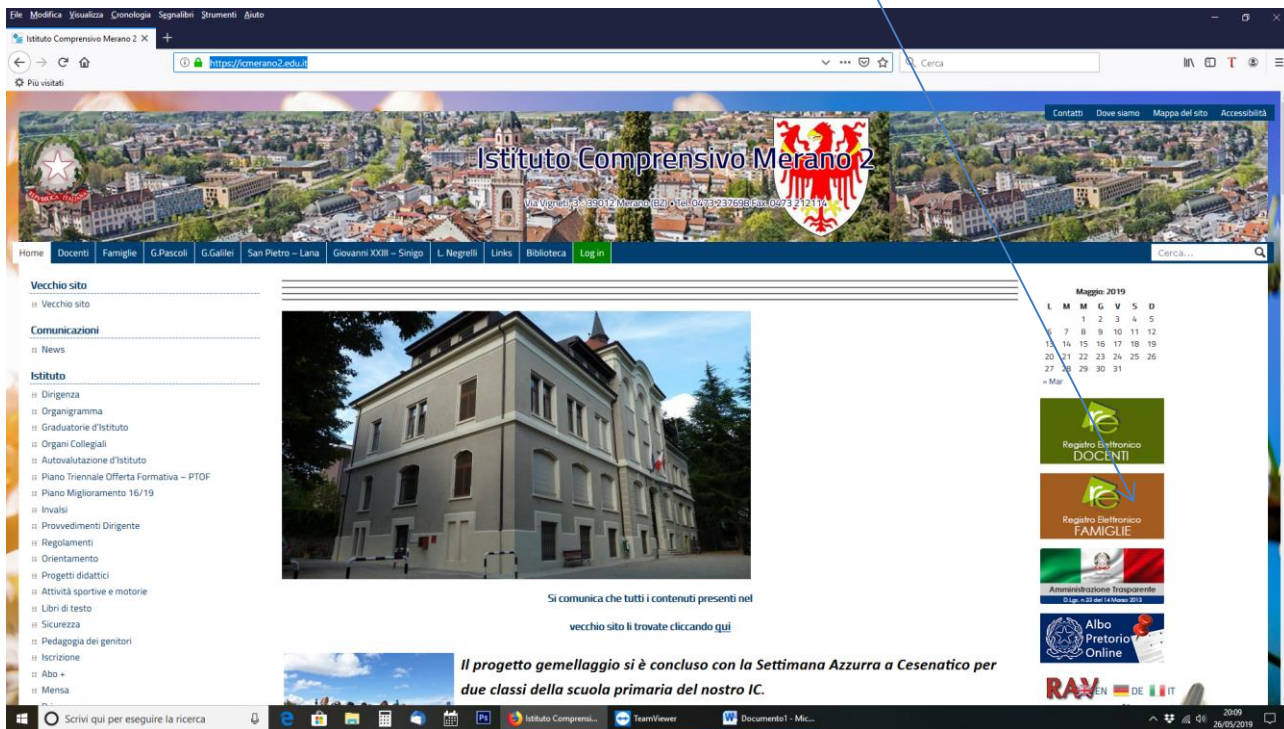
File Modifica Visualizza Cronologia Segnalibri Strumenti Aiuto

Istituto Comprensivo Merano 2 ×

https://icmerano2.edu.it

Cerca

Più visitati

Contatti Dove siamo Mappa del sito Accessibilità

Istituto Comprensivo Merano 2

Via Vignola, 3 - 39012 Merano (BZ) - Tel. 0473 237693 Fax 0473 212114

Home Docenti Famiglie G.Pascoli G.Galilei San Pietro – Lana Giovanni XXIII – Sinigo L. Negrelli Links Biblioteca Log in

Cerca...

Vecchio sito
Vecchio sito

Comunicazioni
News

Istituto
Dirigenza
Organigramma
Graduatorie d'Istituto
Organi Collegiali
Autovalutazione d'Istituto
Piano Triennale Offerta Formativa – PTOF
Piano Miglioramento 16/19
Invalsi
Provvedimenti Dirigente
Regolamenti
Orientamento
Progetti didattici
Attività sportive e motorie
Libri di testo
Sicurezza
Pedagogia dei genitori
Iscrizione
Abo +
Mensa

Si comunica che tutti i contenuti presenti nel

vecchio sito li trovate cliccando qui

Il progetto gemellaggio si è concluso con la Settimana Azzurra a Cesenatico per due classi della scuola primaria del nostro IC.

Maggio 2019

| L | M | M | G | V | S | D |
|---|---|---|---|---|---|---|
| | | 1 | 2 | 3 | 4 | 5 |
| 6 | 7 | 8 | 9 | 10 | 11 | 12 |
| 13 | 14 | 15 | 16 | 17 | 18 | 19 |
| 20 | 21 | 22 | 23 | 24 | 25 | 26 |
| 27 | 28 | 29 | 30 | 31 | | |

« Mar

Registro Elettronico DOCENTI

Registro Elettronico FAMIGLIE

Amministrazione Trasparente
D.Lgs. n.33 del 14 Marzo 2013

Albo Pretorio Online

RAV EN DE IT

Scrivi qui per eseguire la ricerca

Istituto Comprensi... TeamViewer Documento1 - Mic...

20:09
26/05/2019